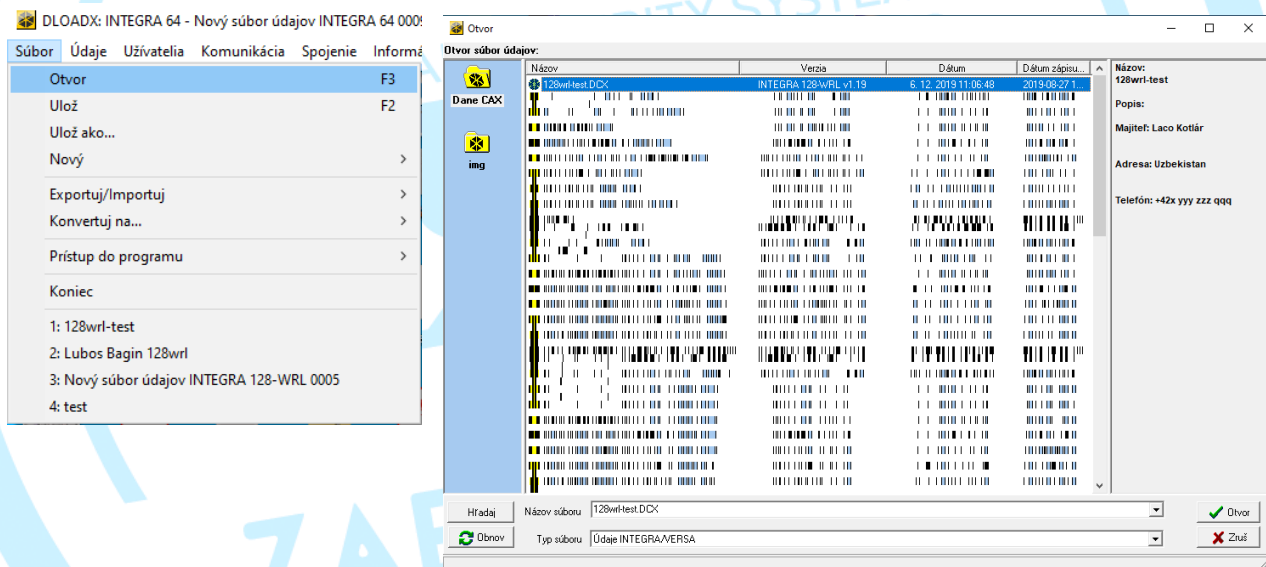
DLOADX: INTEGRA 64 - Nový súbor údajov INTEGRA 64 000

Súbor Údaje Užívatelia Komunikácia Spojenie Inform

Otvor F3
Ulož F2
Ulož ako...
Nový
Exportuj/Importuj
Konvertuj na...
Prístup do programu
Koniec
1: 128wrl-test
2: Lubos Bagin 128wrl
3: Nový súbor údajov INTEGRA 128-WRL 0005
4: test

Otvor

Otvor súbor údajov:

Dane CAX
img

| Názov | Verzia | Dátum | Dátum zápisu... |
|---|---|---|---|
| 128wrl-test.DCX | INTEGRA 128-WRL v1.19 | 6. 12. 2019 11:06:48 | 2019-08-27 1... |

Názov:
128wrl-test

Popis:

Majiteľ: Laco Kotlár

Adresa: Uzbekistan

Telefón: +42x yyy zzz qqq

Hľadaj
Názov súboru 128wrl-test.DCX
Otvor
Obnov
Typ súboru Údaje INTEGRA/VERSA
Zruš